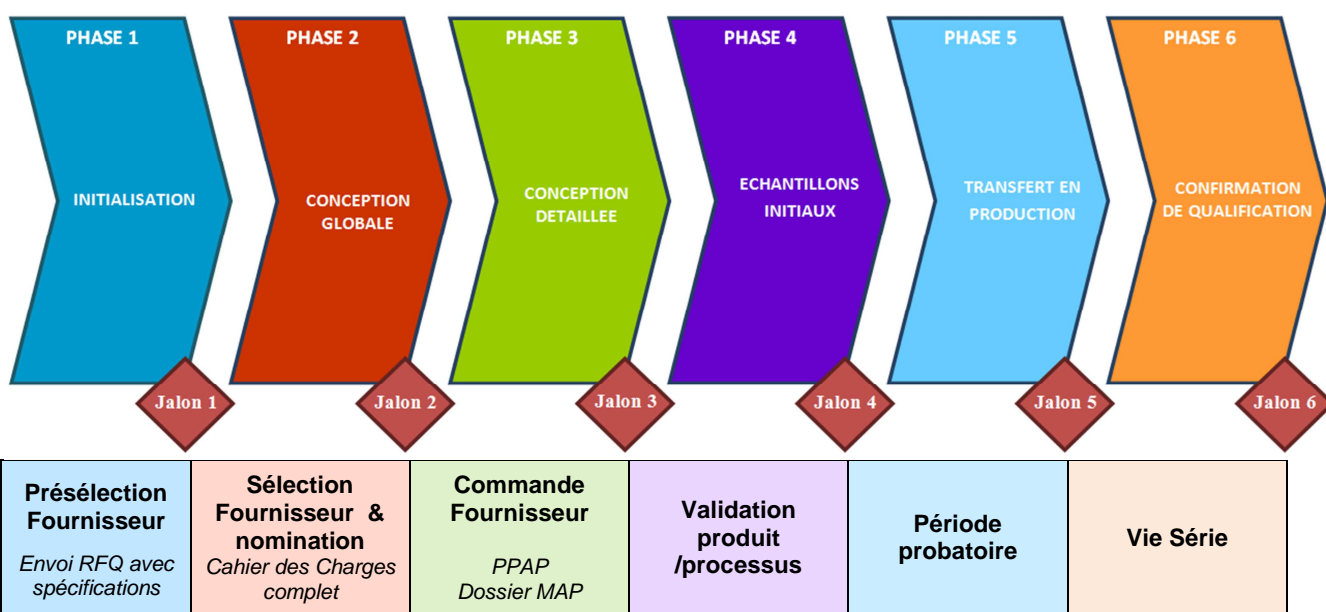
PHASE 1
INITIALISATION
Jalon 1

PHASE 2
CONCEPTION GLOBALE
Jalon 2

PHASE 3
CONCEPTION DETAILLEE
Jalon 3

PHASE 4
ECHANTILLONS INITIAUX
Jalon 4

PHASE 5
TRANSFERT EN PRODUCTION
Jalon 5

PHASE 6
CONFIRMATION DE QUALIFICATION
Jalon 6

| Présélection Fournisseur<br>*Envoi RFQ avec spécifications* | Sélection Fournisseur & nomination<br>*Cahier des Charges complet* | Commande Fournisseur<br>*PPAP*<br>*Dossier MAP* | Validation produit /processus | Période probatoire | Vie Série |
|---|---|---|---|---|---|